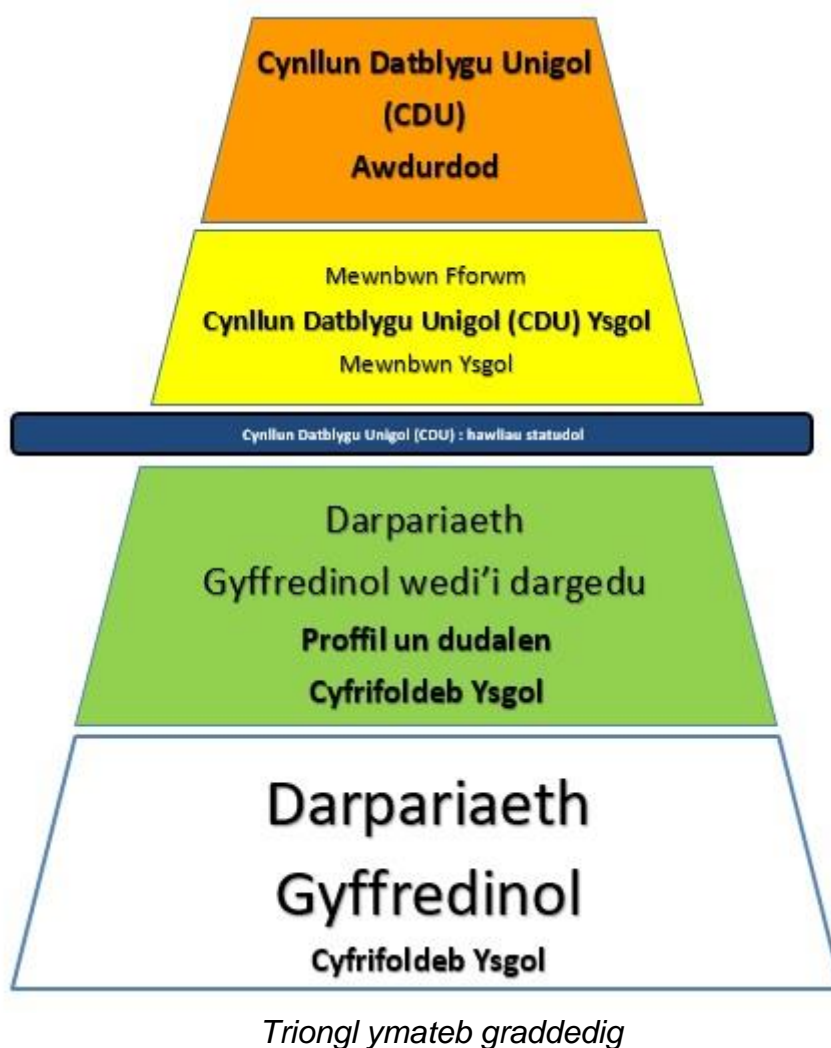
Cynllun Datblygu Unigol (CDU) Awdurdod

Mewnbwn Fforwm
Cynllun Datblygu Unigol (CDU) Ysgol
Mewnbwn Ysgol

Cynllun Datblygu Unigol (CDU) : hawliau statudol

Darpariaeth Gyffredinol wedi'i dargedu
Proffil un dudalen
Cyfrifoldeb Ysgol

Darpariaeth Gyffredinol
Cyfrifoldeb Ysgol

Triongl ymateb graddedig